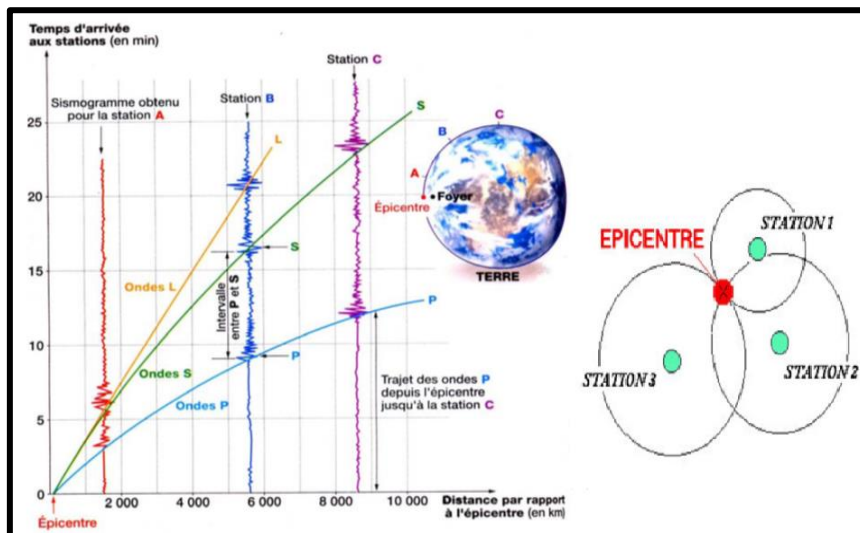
Temps d'arrivée aux stations (en min)

Station C

Sismogramme obtenu pour la station A

Station B

S

L

C

B

A

Épicentre

Foyer

TERRE

S

Ondes L

Intervalle entre P et S

P

Ondes S

Ondes P

P

Trajet des ondes P depuis l'épicentre jusqu'à la station C

25

20

15

10

5

0

2 000

4 000

6 000

8 000

10 000

Distance par rapport à l'épicentre (en km)

Épicentre

EPICENTRE

STATION 1

STATION 3

STATION 2